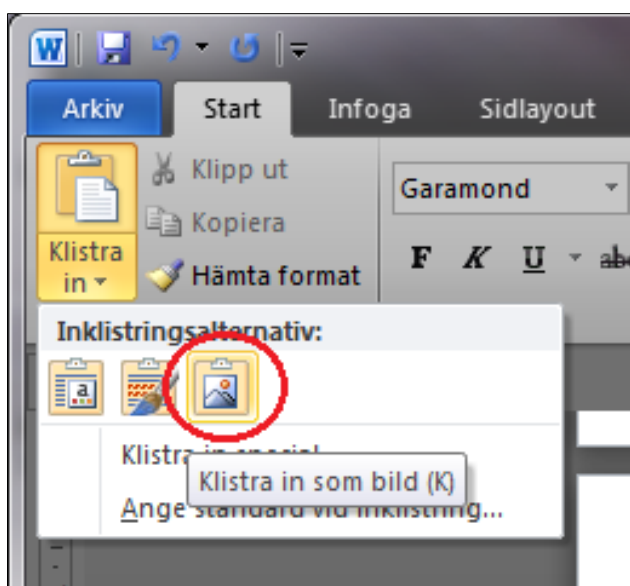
W

Arkiv
Start
Infoga
Sidlayout

Klistra in
Klipp ut
Kopiera
Hämta format

Garamond

F K U abc

Inklistringsalternativ:

a

Klistra in special...
Klistra in som bild (K)
Ange standard vid inklistring...